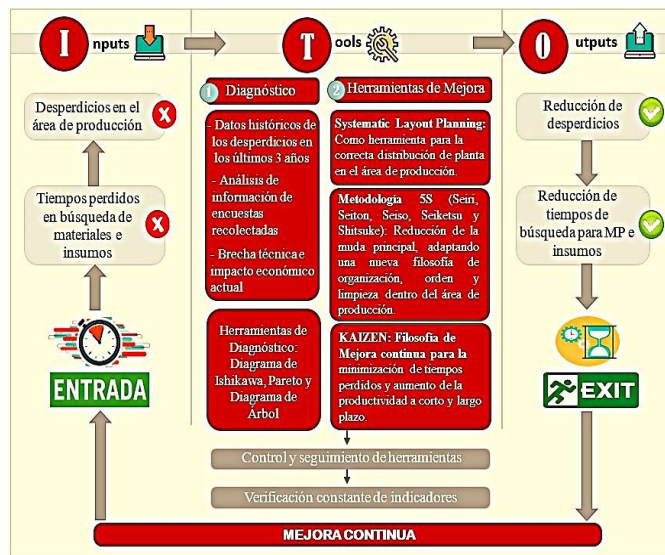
I nputs

T ools

O utputs

Desperdicios en el área de producción

Tiempos perdidos en búsqueda de materiales e insumos

ENTRADA

1 Diagnóstico

- Datos históricos de los desperdicios en los últimos 3 años

- Análisis de información de encuestas recolectadas

- Brecha técnica e impacto económico actual

Herramientas de Diagnóstico: Diagrama de Ishikawa, Pareto y Diagrama de Árbol

2 Herramientas de Mejora

Systematic Layout Planning: Como herramienta para la correcta distribución de planta en el área de producción.

Metodología 5S (Seiri, Seiton, Seiso, Seiketsu y Shitsuke): Reducción de la muda principal, adaptando una nueva filosofía de organización, orden y limpieza dentro del área de producción.

KAIZEN: Filosofía de Mejora continua para la minimización de tiempos perdidos y aumento de la productividad a corto y largo plazo.

Control y seguimiento de herramientas

Verificación constante de indicadores

Reducción de desperdicios

Reducción de tiempos de búsqueda para MP e insumos

EXIT

MEJORA CONTINUA